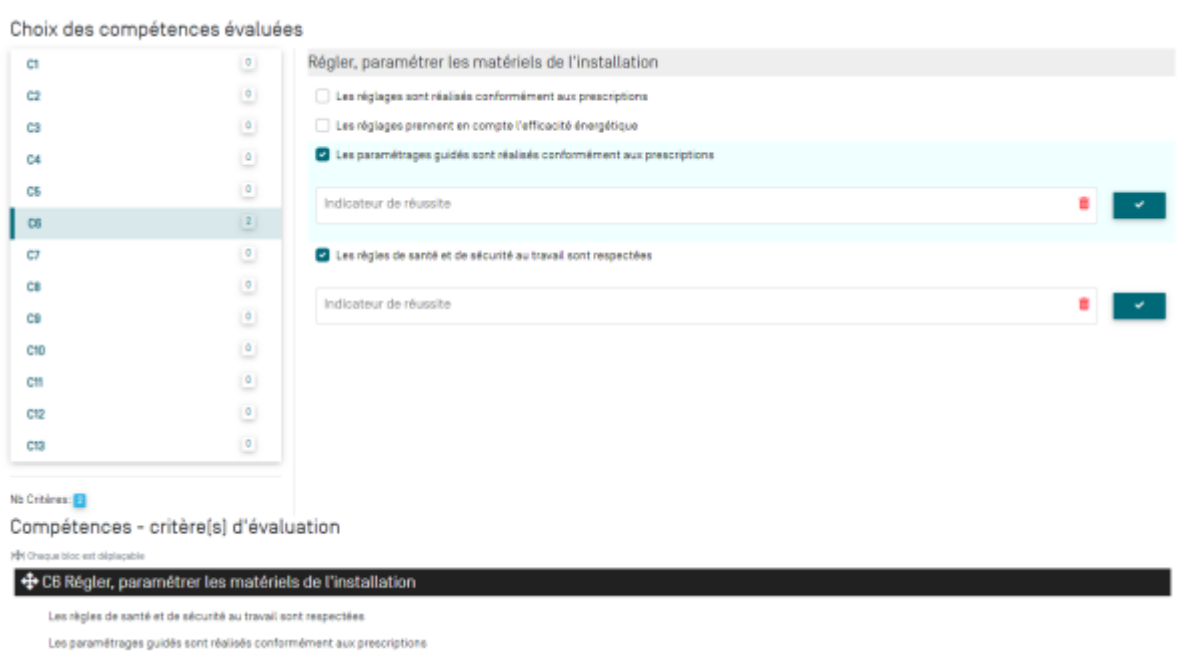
Choix des compétences évaluées

C1 0
C2 0
C3 0
C4 0
C5 0
C6 2
C7 0
C8 0
C9 0
C10 0
C11 0
C12 0
C13 0

Nb Critères: 2

Régler, paramétrer les matériels de l'installation

Les réglages sont réalisés conformément aux prescriptions

Les réglages prennent en compte l'efficacité énergétique

Les paramétrages guidés sont réalisés conformément aux prescriptions

Indicateur de réussite

Les règles de santé et de sécurité au travail sont respectées

Indicateur de réussite

Compétences - critère(s) d'évaluation

Chaque bloc est déplaçable

C6 Régler, paramétrer les matériels de l'installation

Les règles de santé et de sécurité au travail sont respectées

Les paramétrages guidés sont réalisés conformément aux prescriptions